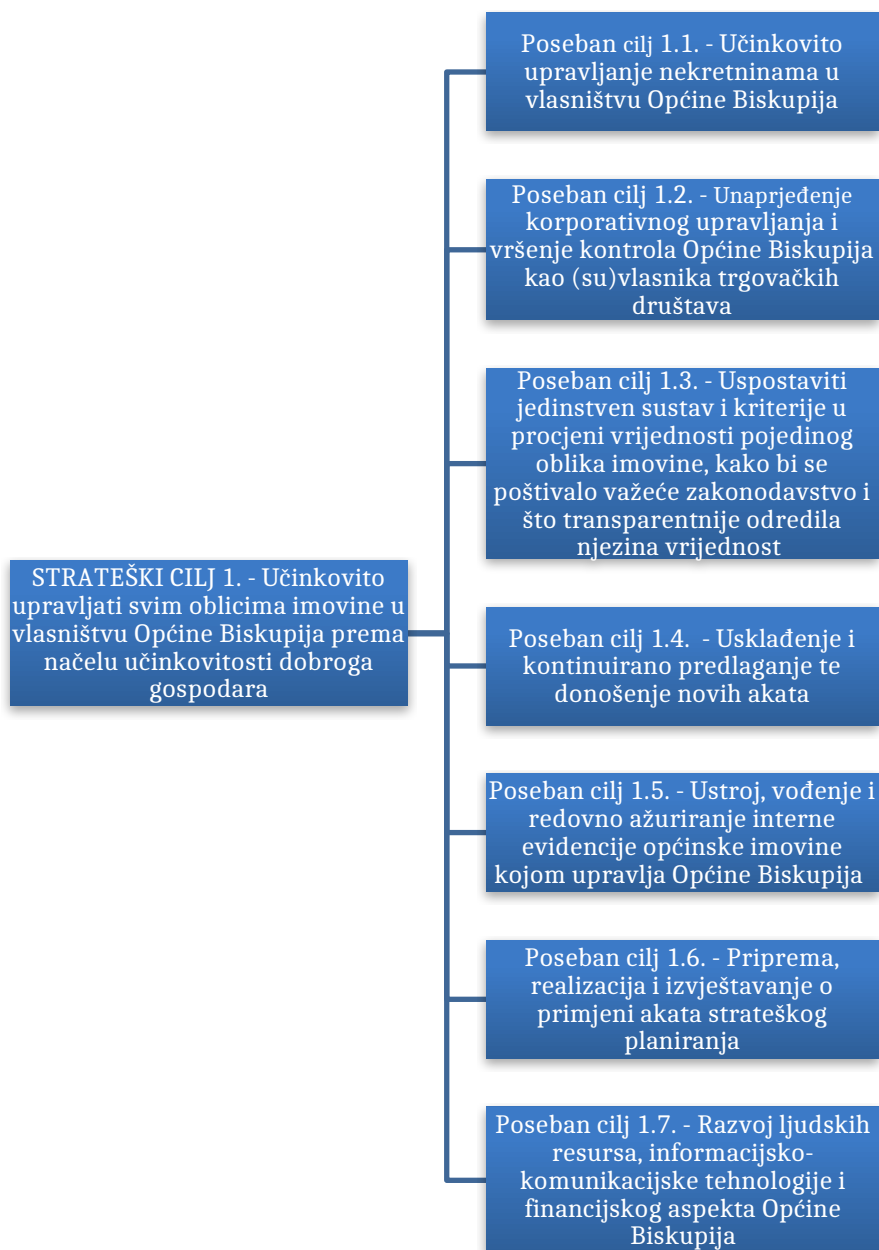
STRATEŠKI CILJ 1. - Učinkovito upravljati svim oblicima imovine u vlasništvu Općine Biskupija prema načelu učinkovitosti dobroga gospodara

Poseban cilj 1.1. - Učinkovito upravljanje nekretninama u vlasništvu Općine Biskupija

Poseban cilj 1.2. - Unaprjeđenje korporativnog upravljanja i vršenje kontrola Općine Biskupija kao (su)vlasnika trgovačkih društava

Poseban cilj 1.3. - Uspostaviti jedinstven sustav i kriterije u procjeni vrijednosti pojedinog oblika imovine, kako bi se poštivalo važeće zakonodavstvo i što transparentnije odredila njezina vrijednost

Poseban cilj 1.4. - Usklađenje i kontinuirano predlaganje te donošenje novih akata

Poseban cilj 1.5. - Ustroj, vođenje i redovno ažuriranje interne evidencije općinske imovine kojom upravlja Općine Biskupija

Poseban cilj 1.6. - Priprema, realizacija i izvještavanje o primjeni akata strateškog planiranja

Poseban cilj 1.7. - Razvoj ljudskih resursa, informacijsko-komunikacijske tehnologije i financijskog aspekta Općine Biskupija